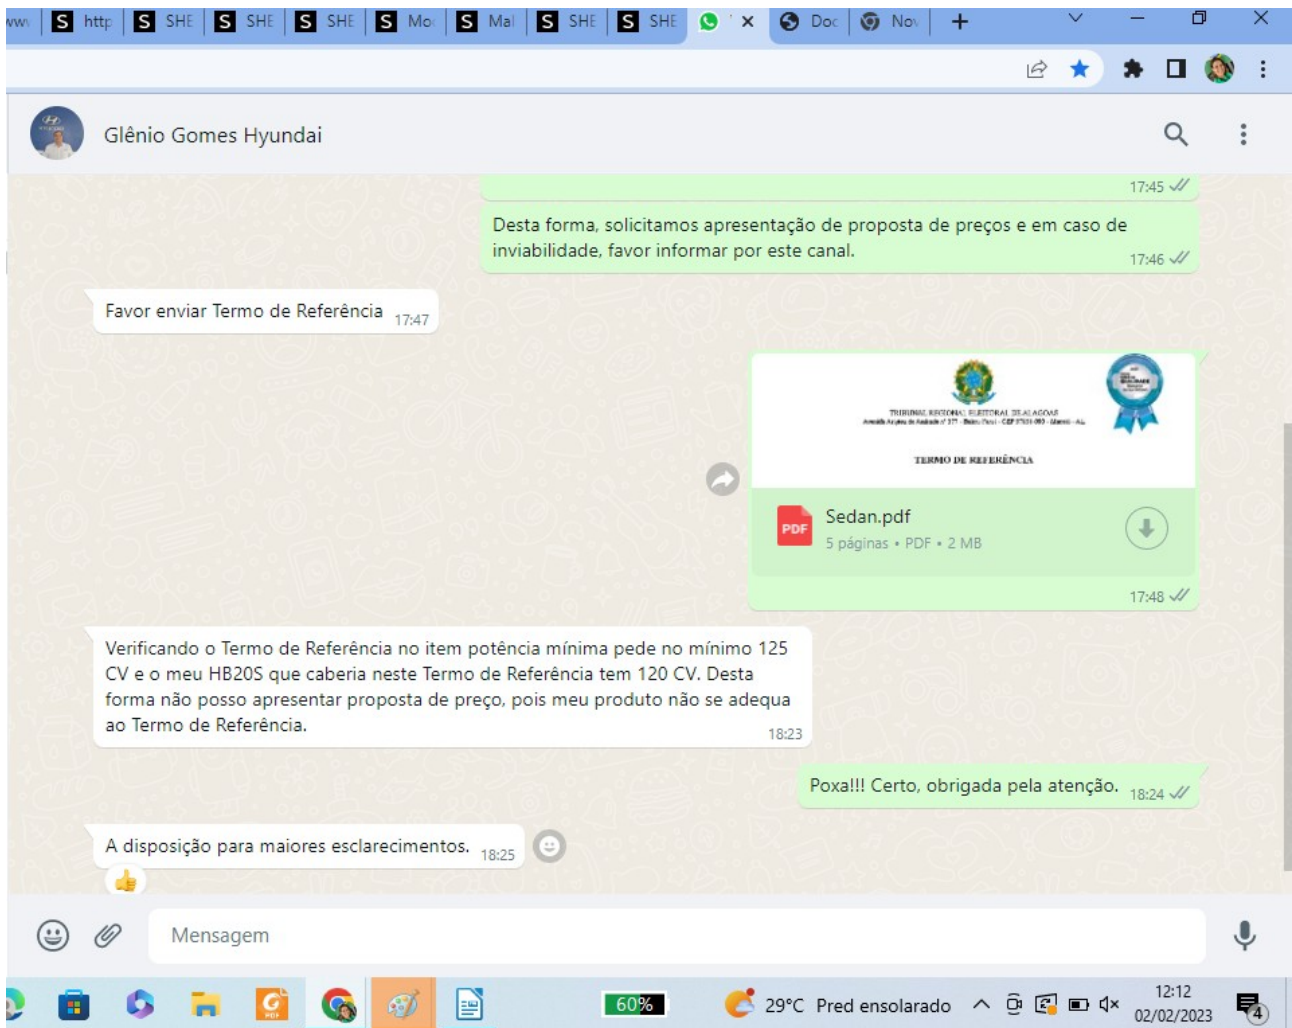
ww S http S SHE S SHE S SHE S Mo S Mai S SHE S SHE ' × Doc Nov +

Glênio Gomes Hyundai

17:45

Desta forma, solicitamos apresentação de proposta de preços e em caso de inviabilidade, favor informar por este canal. 17:46

Favor enviar Termo de Referência 17:47

TRIBUNAL REGIONAL ELEITORAL DE ALAGOAS
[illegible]

TERMO DE REFERÊNCIA

PDF Sedan.pdf
5 páginas • PDF • 2 MB

17:48

Verificando o Termo de Referência no item potência mínima pede no mínimo 125 CV e o meu HB20S que caberia neste Termo de Referência tem 120 CV. Desta forma não posso apresentar proposta de preço, pois meu produto não se adequa ao Termo de Referência. 18:23

Poxa!!! Certo, obrigada pela atenção. 18:24

A disposição para maiores esclarecimentos. 18:25

Mensagem

60%

29°C Pred ensolarado

12:12
02/02/2023

4